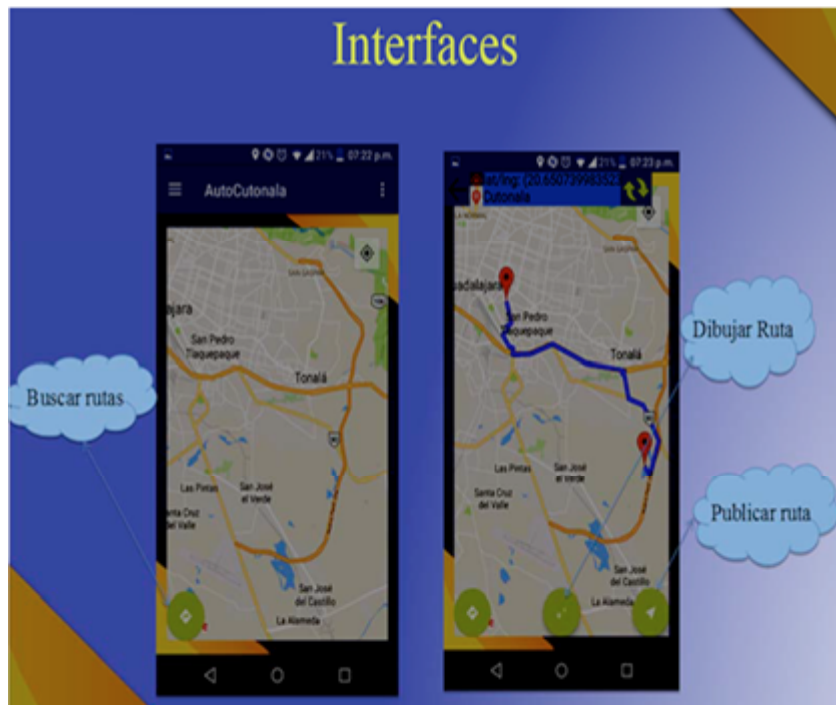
Interfaces

21% 07:22 p.m.

AutoCutonala

ajara

San Pedro Tlaquepaque

Tonalá

Las Pintas

San José el Verde

Santa Cruz del Valle

San José del Castillo

La Alameda

Buscar rutas

21% 07:23 p.m.

lat/lng: (20.650739983552

Cutonala

adalajara

San Pedro Tlaquepaque

Tonalá

Las Pintas

San José el Verde

Santa Cruz del Valle

San José del Castillo

La Alameda

Dibujar Ruta

Publicar ruta